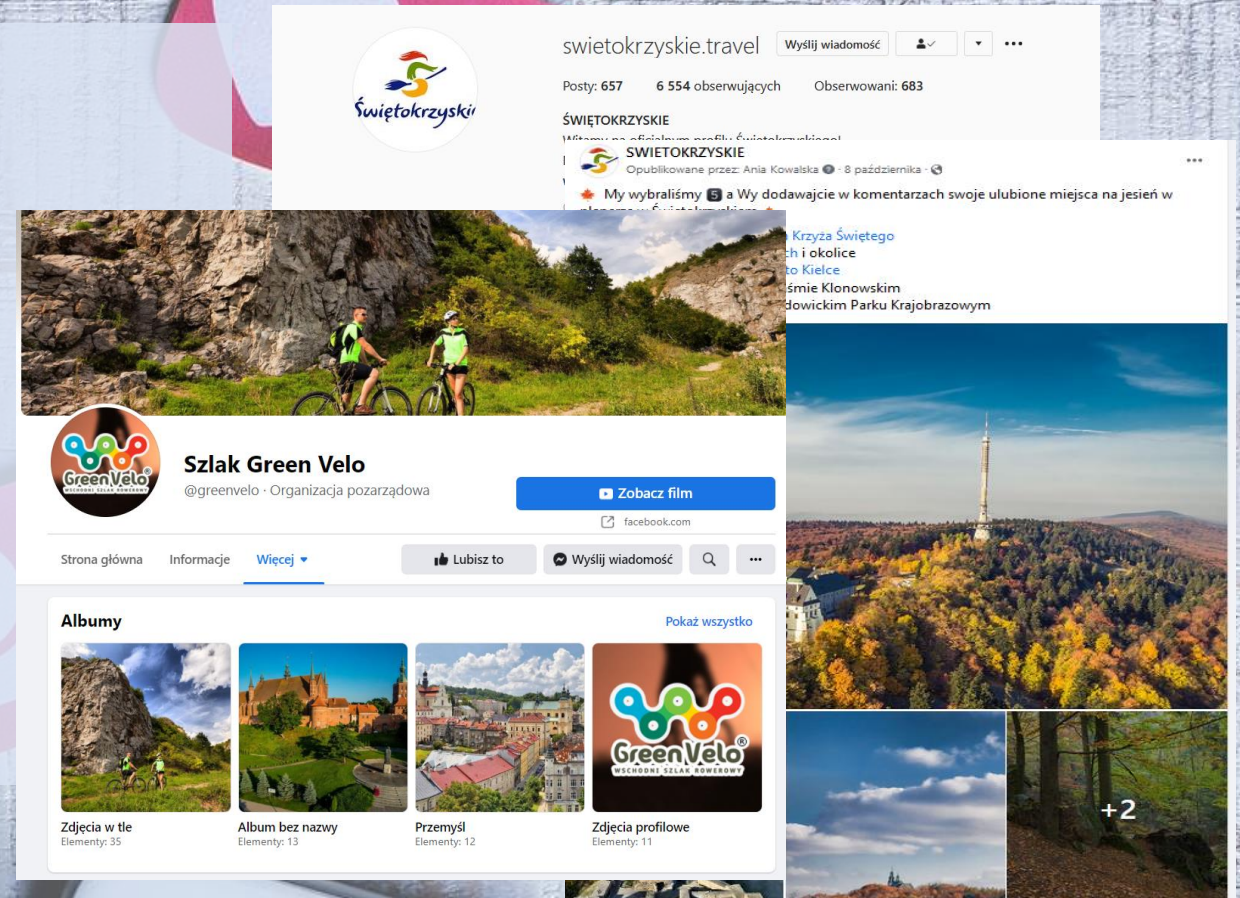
Świętokrzyskie

swietokrzyskie.travel Wyślij wiadomość

Posty: 657 6 554 obserwujących Obserwowani: 683

ŚWIĘTOKRZYSKIE

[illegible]

SWIETOKRZYSKIE
Opublikowane przez: Ania Kowalska · 8 października ·

My wybraliśmy 5 a Wy dodawajcie w komentarzach swoje ulubione miejsca na jesień w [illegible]

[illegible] Krzyża Świętego
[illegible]ch i okolice
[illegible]to Kielce
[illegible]śmie Klonowskim
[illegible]dowickim Parku Krajobrazowym

+2

GreenVelo

Szlak Green Velo
@greenvelo · Organizacja pozarządowa

Zobacz film
facebook.com

Strona główna Informacje Więcej

Lubisz to Wyślij wiadomość ...

Albumy

Pokaż wszystko

Zdjęcia w tle
Elementy: 35

Album bez nazwy
Elementy: 13

Przemyśl
Elementy: 12

GreenVelo WSCHODNI SZLAK ROWEROWY

Zdjęcia profilowe
Elementy: 11